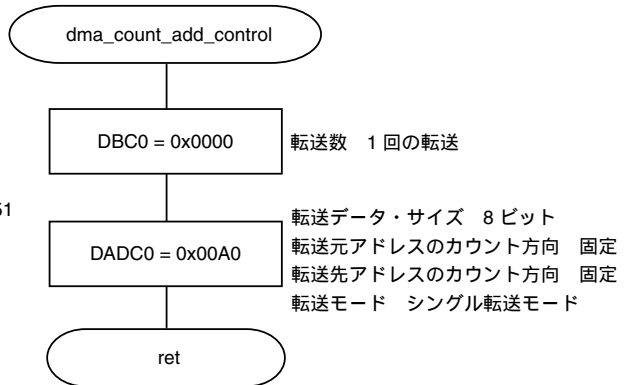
dma_count_add_control

DBC0 = 0x0000

転送数　1 回の転送

51

DADC0 = 0x00A0

転送データ・サイズ　8 ビット
転送元アドレスのカウント方向　固定
転送先アドレスのカウント方向　固定
転送モード　シングル転送モード

ret